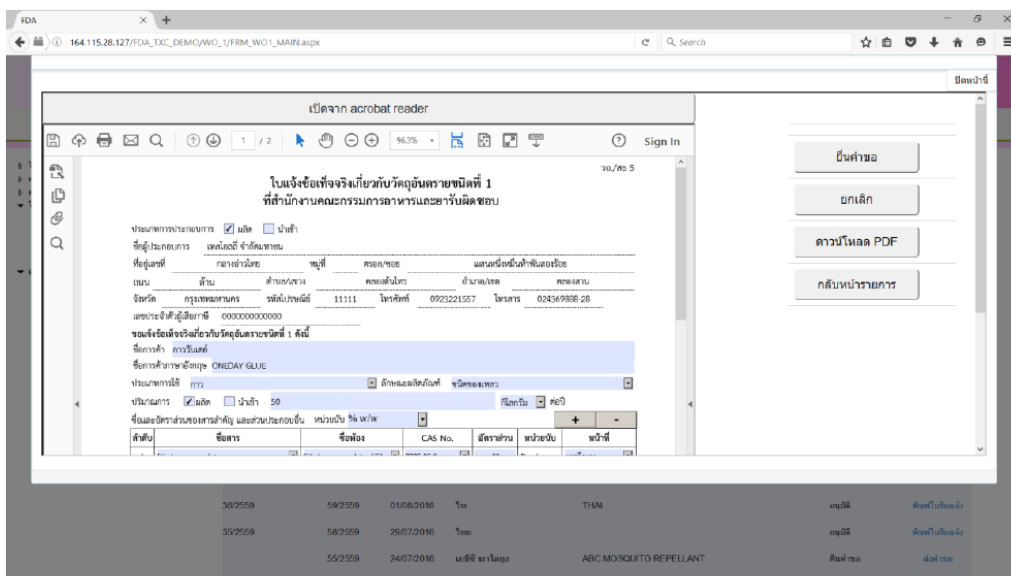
FDA
164.115.28.127/FDA_TXC_DEMO/WO_1/FRM_WO1_MAIN.aspx
Search
ปิดหน้านี้
เปิดจาก acrobat reader
1 / 2
96.3%
Sign In
วอ./สธ 5
ใบแจ้งข้อเท็จจริงเกี่ยวกับวัตถุอันตรายชนิดที่ 1
ที่สำนักงานคณะกรรมการอาหารและยารับผิดชอบ
ประเภทการประกอบการ ☑ ผลิต ☐ นำเข้า
ชื่อผู้ประกอบการ เทคโลยี่ จำกัดมหาชน
ที่อยู่เลขที่ กลางข่าวไทย หมู่ที่ ตรอก/ซอย แสนเนื่องหมื่นคำพันสองร้อย
ถนน ล้าน ตำบล/แขวง คลองต้นไทร อำเภอ/เขต คลองสาน
จังหวัด กรุงเทพมหานคร รหัสไปรษณีย์ 11111 โทรศัพท์ 0923221557 โทรสาร 024369888-28
เลขประจำตัวผู้เสียภาษี 0000000000000
ขอแจ้งข้อเท็จจริงเกี่ยวกับวัตถุอันตรายชนิดที่ 1 ดังนี้
ชื่อการค้า กาวรับเดย์
ชื่อการค้าภาษาอังกฤษ ONEDAY GLUE
ประเภทการใช้ กาว ลักษณะผลิตภัณฑ์ ชนิดของเหลว
ปริมาณการ ☑ ผลิต ☐ นำเข้า 50 กิโลกรัม ต่อปี
ชื่อและอัตราส่วนของสารสำคัญ และส่วนประกอบอื่น หน่วยนับ % w/w
+ -
| ลำดับ | ชื่อสาร | ชื่อพ้อง | CAS No. | อัตราส่วน | หน่วยนับ | หน้าที่ |
|---|---|---|---|---|---|---|
ยื่นคำขอ
ยกเลิก
ดาวน์โหลด PDF
กลับหน้ารายการ
38/2559 59/2559 01/08/2016 ไท THAI อนุมัติ พิมพ์ใบรับแจ้ง
35/2559 58/2559 29/07/2016 ไทย อนุมัติ พิมพ์ใบรับแจ้ง
55/2559 24/07/2016 เอบีซี ทากันยุง ABC MOSQUITO REPELLANT คืนคำขอ ส่งคำขอ